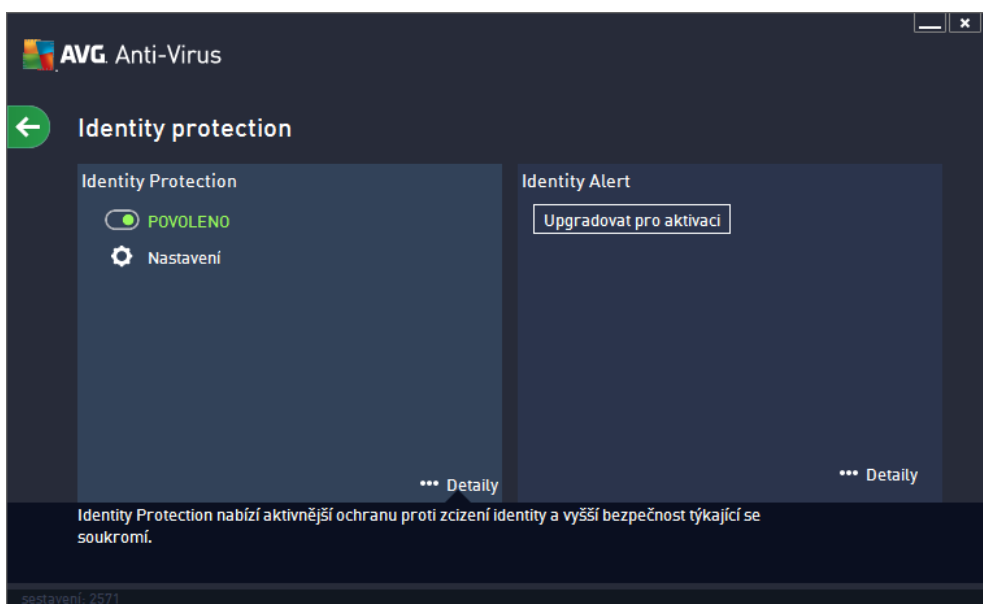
AVG. Anti-Virus

Identity protection

Identity Protection

POVOLENO

Nastavení

••• Detaily

Identity Alert

Upgradovat pro aktivaci

••• Detaily

Identity Protection nabízí aktivnější ochranu proti zcizení identity a vyšší bezpečnost týkající se soukromí.

sestavení: 2571